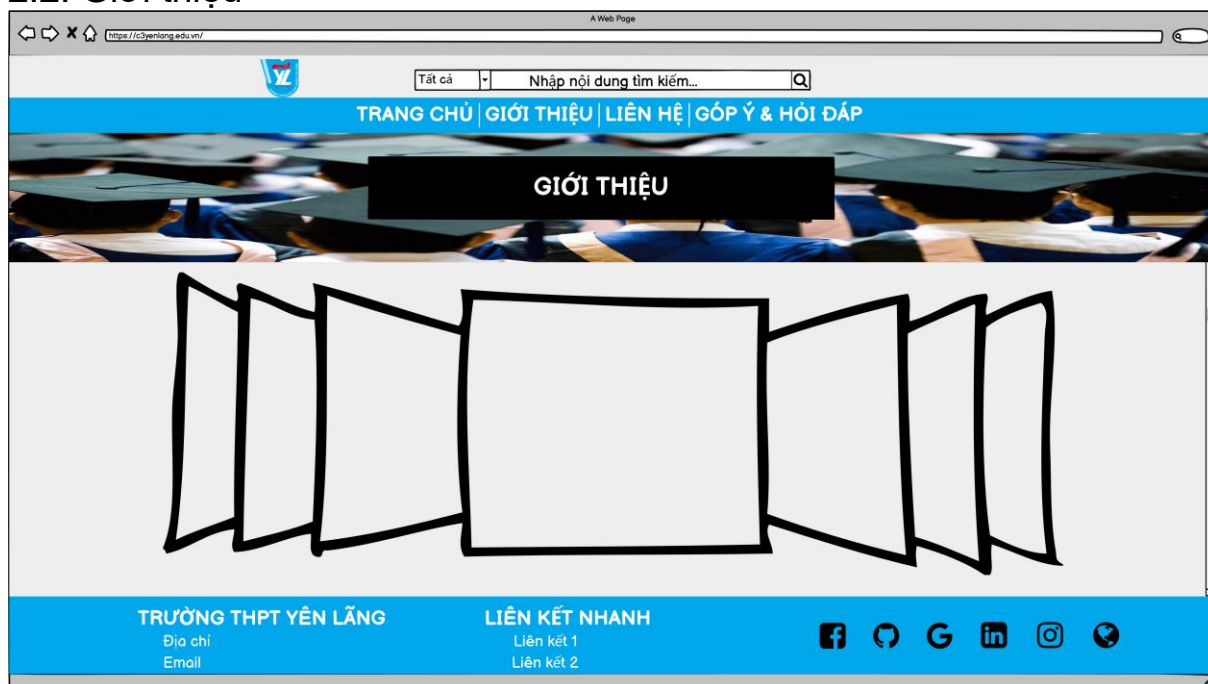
2.2. Giới thiệu

A Web Page

https://c3yenlang.edu.vn/

YL

Tất cả

Nhập nội dung tìm kiếm...

TRANG CHỦ | GIỚI THIỆU | LIÊN HỆ | GÓP Ý & HỎI ĐÁP

GIỚI THIỆU

TRƯỜNG THPT YÊN LÃNG
Địa chỉ
Email

LIÊN KẾT NHANH
Liên kết 1
Liên kết 2